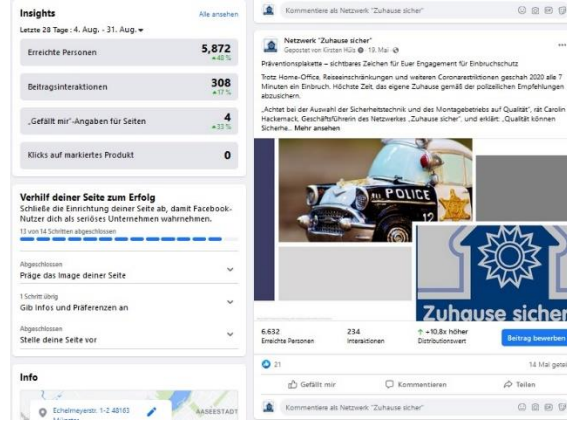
Insights

Alle ansehen

Letzte 28 Tage : 4. Aug. - 31. Aug.

Erreichte Personen
5,872
▲48 %

Beitragsinteraktionen
308
▲17 %

„Gefällt mir"-Angaben für Seiten
4
▲33 %

Klicks auf markiertes Produkt
0

Verhilf deiner Seite zum Erfolg

Schließe die Einrichtung deiner Seite ab, damit Facebook-Nutzer dich als seriöses Unternehmen wahrnehmen.

13 von 14 Schritten abgeschlossen

Abgeschlossen
Präge das Image deiner Seite

1 Schritt übrig
Gib Infos und Präferenzen an

Abgeschlossen
Stelle deine Seite vor

Info

Echelmeyerstr. 1-2 48163

ASSEESTADT

Kommentiere als Netzwerk "Zuhause sicher"

Netzwerk "Zuhause sicher"
Gepostet von Kirsten Hüls · 19. Mai ·

Präventionsplakette – sichtbares Zeichen für Euer Engagement für Einbruchschutz

Trotz Home-Office, Reiseeinschränkungen und weiteren Coronarestriktionen geschah 2020 alle 7 Minuten ein Einbruch. Höchste Zeit, das eigene Zuhause gemäß der polizeilichen Empfehlungen abzusichern.

„Achtet bei der Auswahl der Sicherheitstechnik und des Montagebetriebs auf Qualität", rät Carolin Hackemack, Geschäftsführerin des Netzwerkes „Zuhause sicher", und erklärt: „Qualität können Sicherhe... Mehr ansehen

POLICE

12

Zuhause sicher

6.632
Erreichte Personen

234
Interaktionen

↑ +10,8x höher
Distributionswert

Beitrag bewerben

21

14 Mal geteilt

Gefällt mir

Kommentieren

Teilen

Kommentiere als Netzwerk "Zuhause sicher"